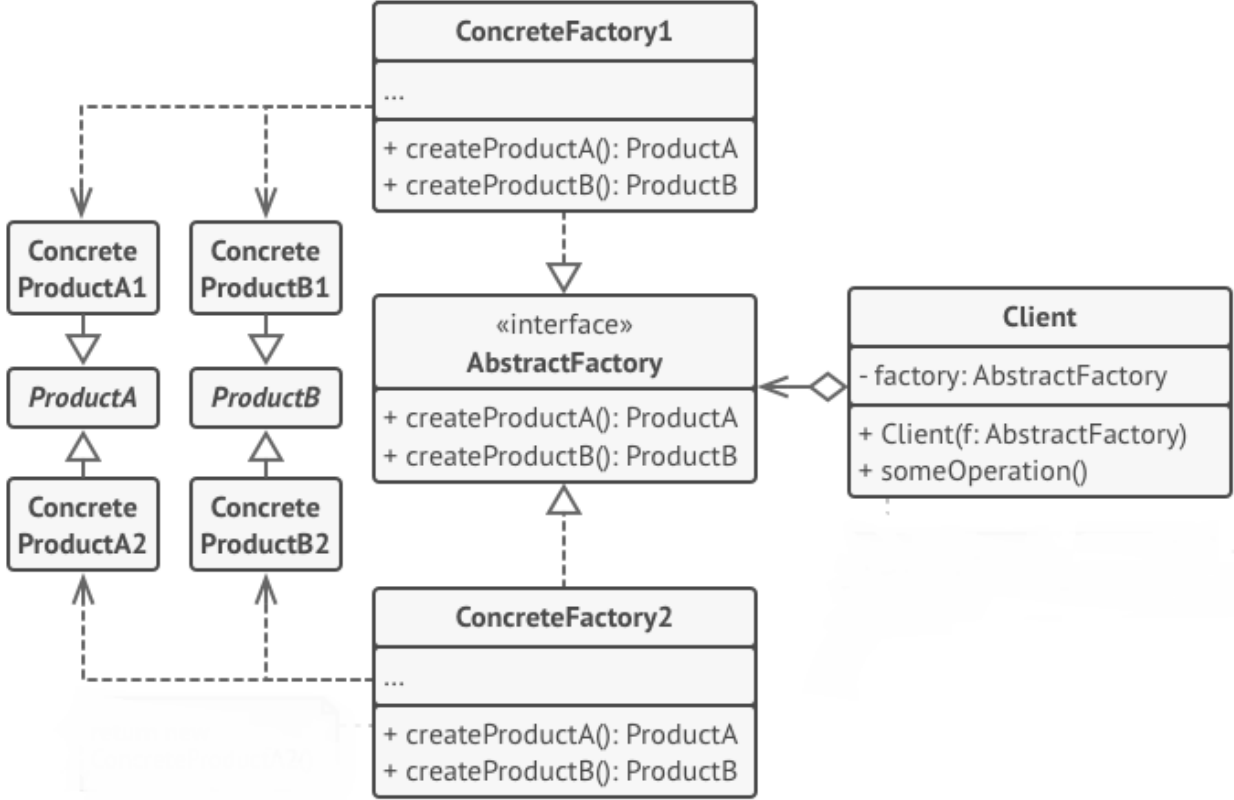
ConcreteFactory1
...
+ createProductA(): ProductA
+ createProductB(): ProductB

Concrete ProductA1

Concrete ProductB1

ProductA

ProductB

Concrete ProductA2

Concrete ProductB2

«interface»
AbstractFactory
+ createProductA(): ProductA
+ createProductB(): ProductB

Client
- factory: AbstractFactory
+ Client(f: AbstractFactory)
+ someOperation()

ConcreteFactory2
...
+ createProductA(): ProductA
+ createProductB(): ProductB